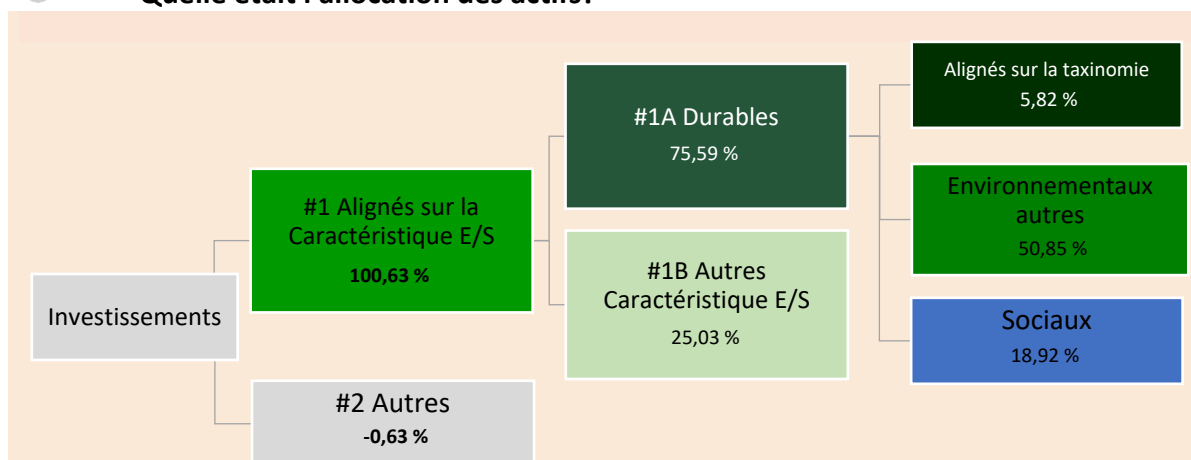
Quelle était l'allocation des actifs?

Investissements

#1 Alignés sur la Caractéristique E/S
100,63 %

#2 Autres
-0,63 %

#1A Durables
75,59 %

#1B Autres Caractéristique E/S
25,03 %

Alignés sur la taxinomie
5,82 %

Environnementaux autres
50,85 %

Sociaux
18,92 %